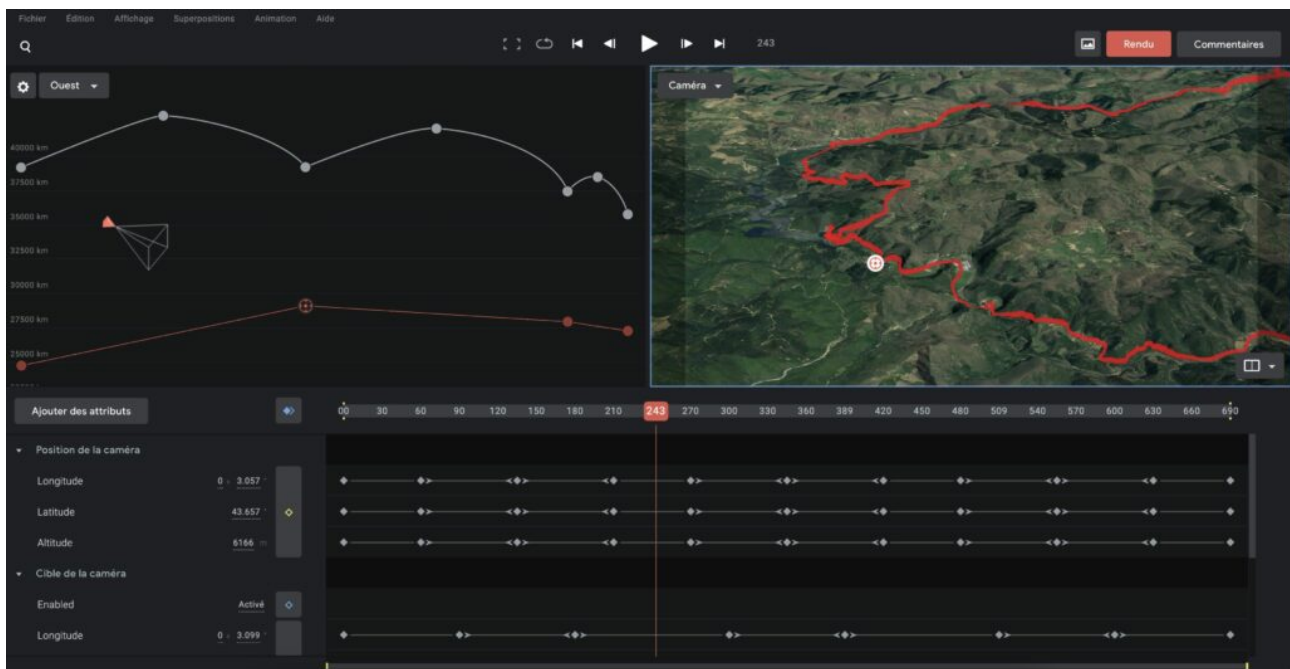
Fichier Édition Affichage Superpositions Animation Aide

243

Rendu Commentaires

Ouest

40000 km
37500 km
35000 km
32500 km
30000 km
27500 km
25000 km

Caméra

Ajouter des attributs

00 30 60 90 120 150 180 210 243 270 300 330 360 389 420 450 480 509 540 570 600 630 660 690

Position de la caméra
Longitude 0 : 3.057
Latitude 43.657
Altitude 6166 m
Cible de la caméra
Enabled Activé
Longitude 0 : 3.099